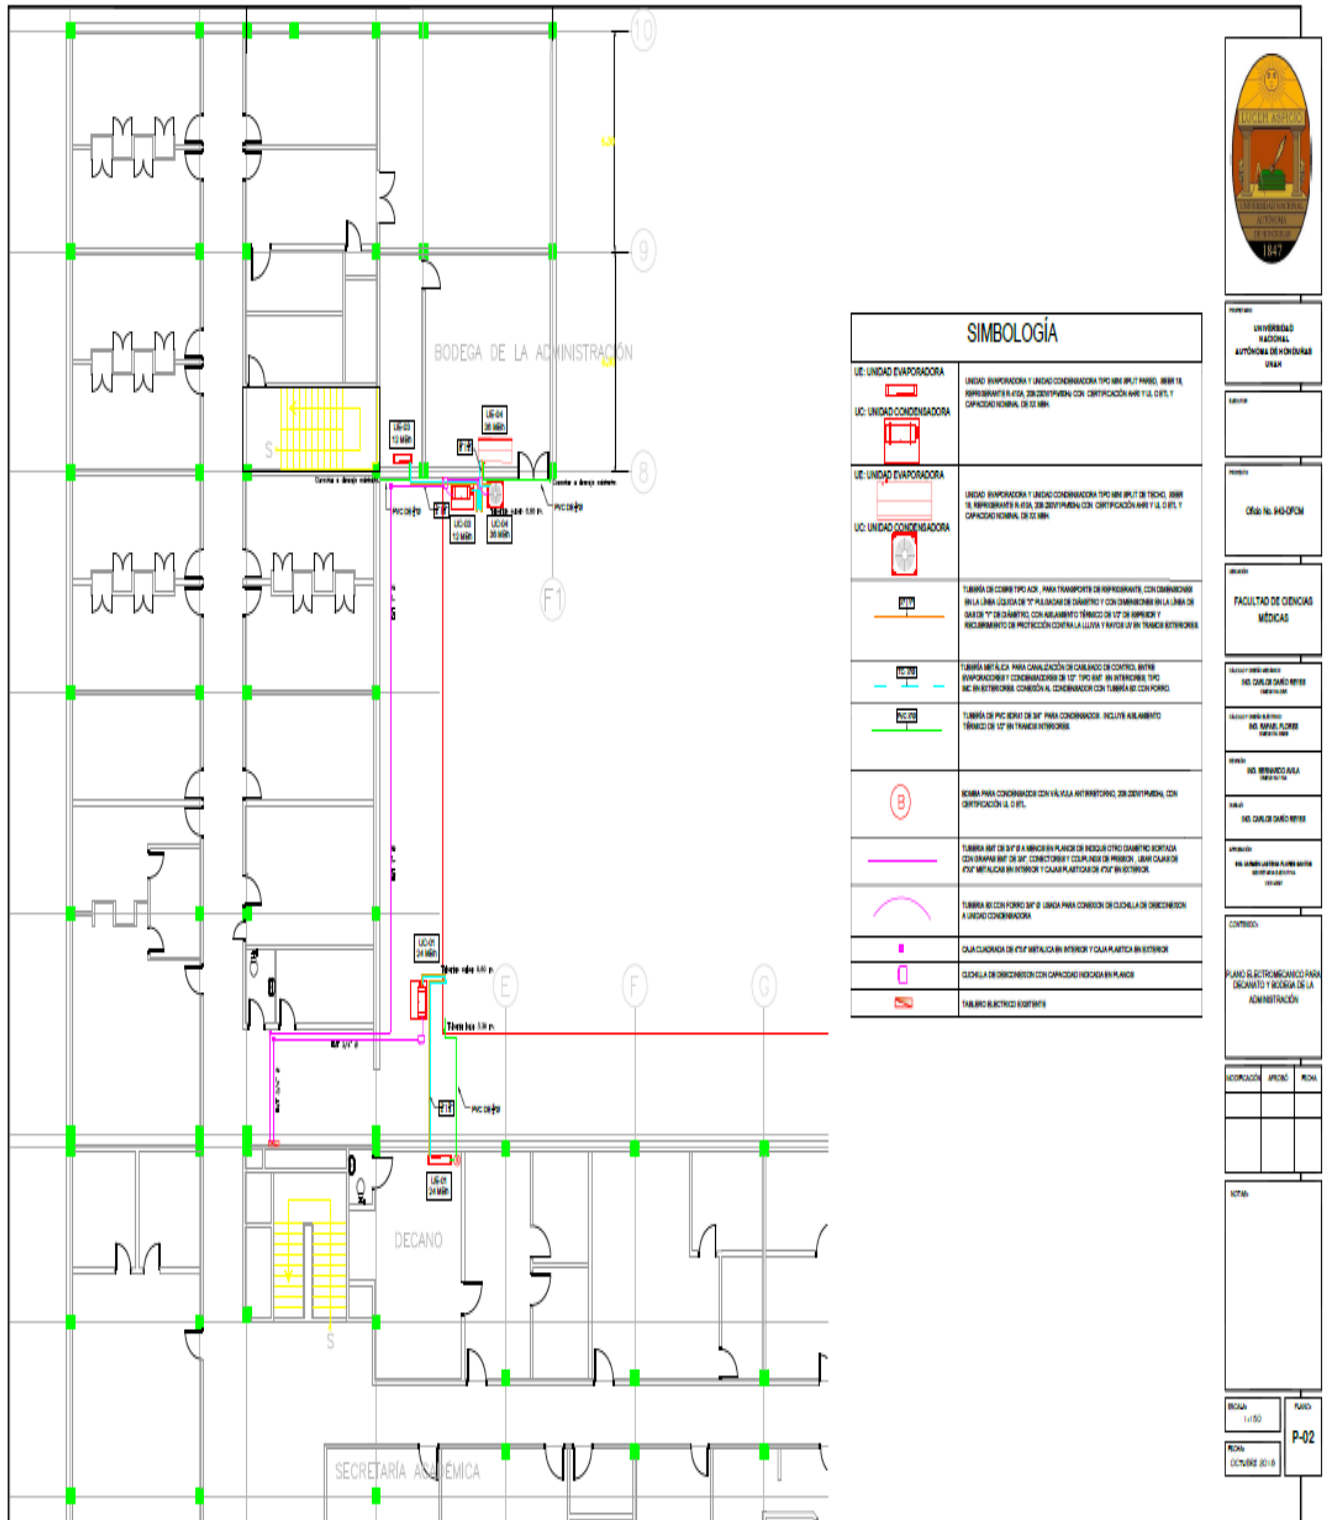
10

9

8

BODEGA DE LA ADMINISTRACIÓN

S

UE-03 12 MBH

UE-04 36 MBH

UC-03 12 MBH

UC-04 36 MBH

PVC Ø1/2"

F1

UC-01 24 MBH

E

F

G

UE-01 24 MBH

DECANO

S

SECRETARÍA ACADÉMICA

SIMBOLOGÍA

| | |
|---|---|
| UE: UNIDAD EVAPORADORA UC: UNIDAD CONDENSADORA | UNIDAD EVAPORADORA Y UNIDAD CONDENSADORA TIPO MINI SPLIT PARED, SEER 18, REFRIGERANTE R-410A, 208-230V/1PH/60Hz CON CERTIFICACIÓN AHRI Y UL O ETL Y CAPACIDAD NOMINAL DE XX MBH. |
| UE: UNIDAD EVAPORADORA UC: UNIDAD CONDENSADORA | UNIDAD EVAPORADORA Y UNIDAD CONDENSADORA TIPO MINI SPLIT DE TECHO, SEER 18, REFRIGERANTE R-410A, 208-230V/1PH/60Hz CON CERTIFICACIÓN AHRI Y UL O ETL Y CAPACIDAD NOMINAL DE XX MBH. |
| | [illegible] |
| | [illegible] |
| PVC | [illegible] |
| B | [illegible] |
| | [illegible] |
| | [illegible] |
| | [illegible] |
| | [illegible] |
| | TABLERO ELÉCTRICO EXISTENTE |

LUCEM ASPICIO
UNIVERSIDAD NACIONAL AUTÓNOMA DE HONDURAS
1847

UNIVERSIDAD NACIONAL AUTÓNOMA DE HONDURAS UNAH

Oficio No. 943-DFCM

FACULTAD DE CIENCIAS MÉDICAS

ING. CARLOS DARÍO REYES

ING. RAFAEL FLORES

ING. BERNARDO AVILA

ING. CARLOS DARÍO REYES

CONTENIDO:
PLANO ELECTROMECÁNICO PARA DECANATO Y BODEGA DE LA ADMINISTRACIÓN

MODIFICACIÓN | APROBÓ | FECHA

NOTAS:

ESCALA: 1:150

PLANO: P-02

FECHA: OCTUBRE 2018